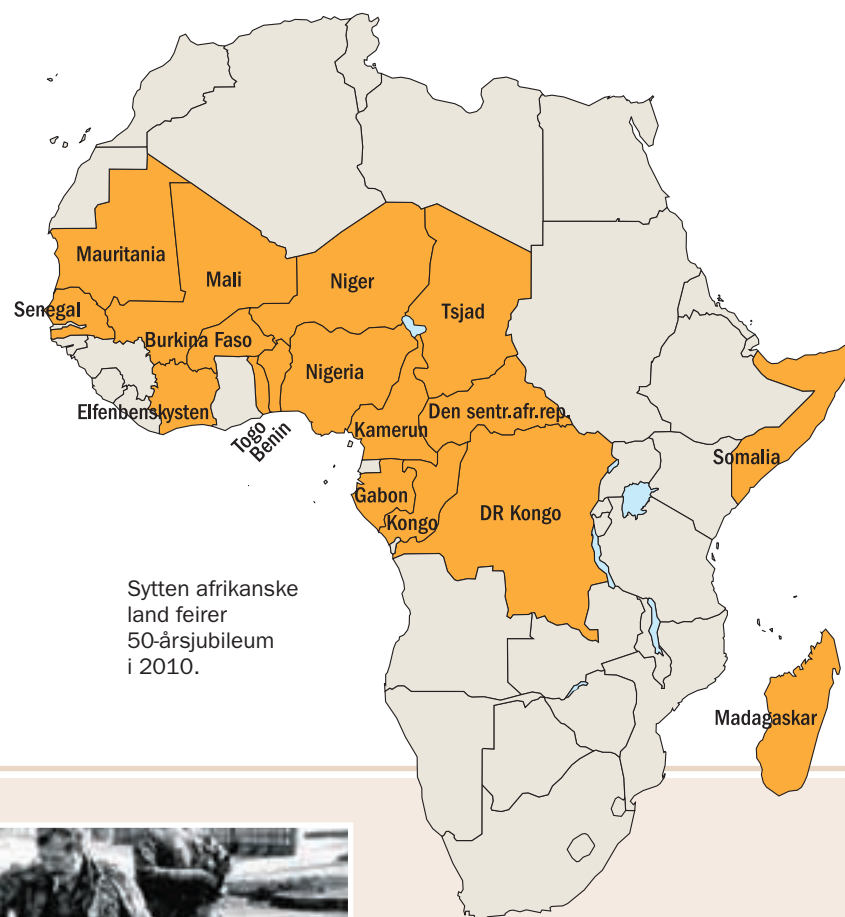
Mauritania
Mali
Niger
Senegal
Tsjad
Burkina Faso
Nigeria
Elfenbenskysten
Den sentr.afr.rep.
Kamerun
Togo
Benin
Somalia
Gabon
Kongo
DR Kongo

Sytten afrikanske land feirer 50-årsjubileum i 2010.

Madagaskar